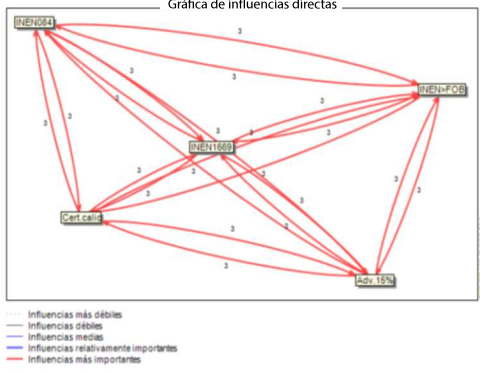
Gráfica de influencias directas

INEN084

INEN>FOB

INEN1669

Cert.calid

Adv.15%

3
3
3
3
3
3
3
3
3
3
3
3
3
3
3
3
3
3
3
3

Influencias más débiles
Influencias débiles
Influencias medias
Influencias relativamente importantes
Influencias más importantes